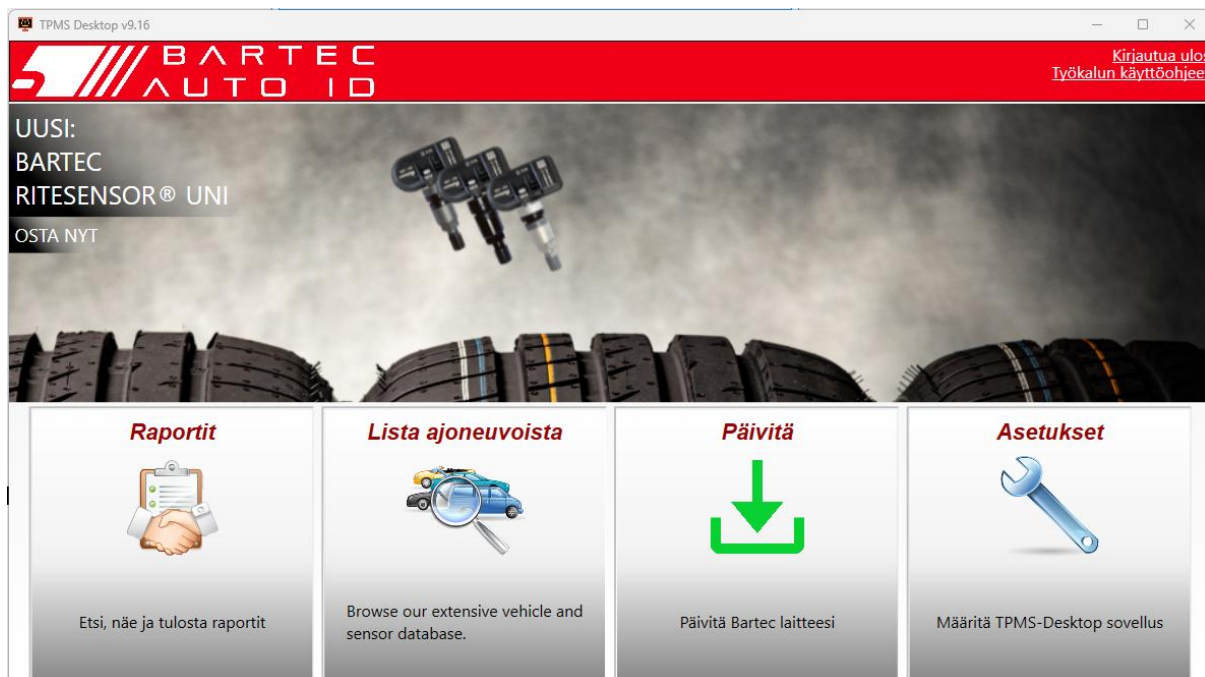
TPMS Desktop v9.16

BARTEC AUTO ID

Kirjautua ulo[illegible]
Työkalun käyttöohjee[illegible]

UUSI:
BARTEC
RITESENSOR® UNI
OSTA NYT

Raportit

Etsi, näe ja tulosta raportit

Lista ajoneuvoista

Browse our extensive vehicle and sensor database.

Päivitä

Päivitä Bartec laitteesi

Asetukset

Määritä TPMS-Desktop sovellus